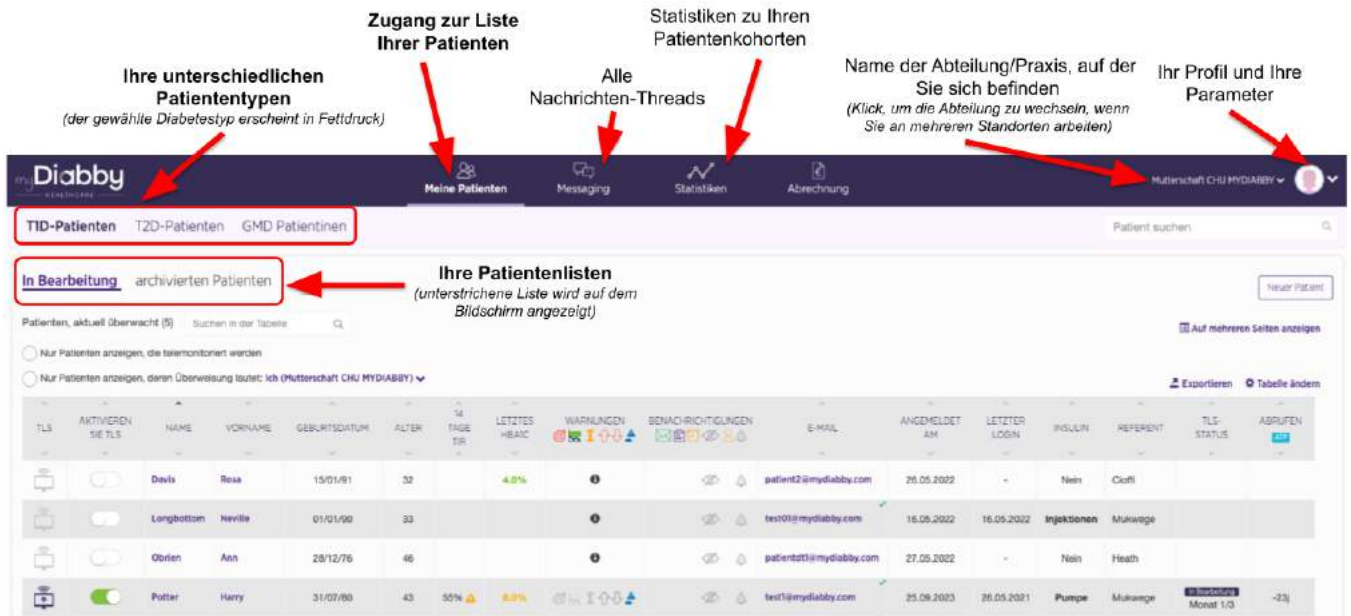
Zugang zur Liste Ihrer Patienten

Statistiken zu Ihren Patientenkohorten

Alle Nachrichten-Threads

Ihre unterschiedlichen Patiententypen
(der gewählte Diabetestyp erscheint in Fettdruck)

Name der Abteilung/Praxis, auf der Sie sich befinden
(Klick, um die Abteilung zu wechseln, wenn Sie an mehreren Standorten arbeiten)

Ihr Profil und Ihre Parameter

myDiabby HEALTHCARE

Meine Patienten Messaging Statistiken Abrechnung

Mutterschaft CHU MYDIABBY

T1D-Patienten T2D-Patienten GMD Patientinen

Patient suchen

In Bearbeitung archivierten Patienten

Ihre Patientenlisten
(unterstrichene Liste wird auf dem Bildschirm angezeigt)

Neuer Patient

Patienten, aktuell überwacht (5) Suchen in der Tabelle

Auf mehreren Seiten anzeigen

Nur Patienten anzeigen, die telemonitoriert werden

Nur Patienten anzeigen, deren Überweisung lautet: ich (Mutterschaft CHU MYDIABBY)

Exportieren Tabelle ändern

| TLS | AKTIVIEREN SIE TLS | NAME | VORNAME | GEBURTSDATUM | ALTER | 14 TAGE TIR | LETZTES HBA1C | WARNUNGEN | BENACHRICHTIGUNGEN | E-MAIL | ANGEMELDET AM | LETZTER LOGIN | INSULIN | REFERENT | TLS-STATUS | ABRUFEN ATP |
|---|---|---|---|---|---|---|---|---|---|---|---|---|---|---|---|---|
| | | Davis | Rosa | 15/01/91 | 32 | | 4.0% | | | patient2@mydiabby.com | 26.05.2022 | - | Nein | Cioffi | | |
| | | Longbottom | Neville | 01/01/90 | 33 | | | | | test01@mydiabby.com | 16.05.2022 | 16.05.2022 | Injektionen | Mukwege | | |
| | | Obrien | Ann | 28/12/76 | 46 | | | | | patientdt1@mydiabby.com | 27.05.2022 | - | Nein | Heath | | |
| | | Potter | Harry | 31/07/80 | 43 | 55% | 8.0% | | | test1@mydiabby.com | 25.09.2023 | 26.05.2021 | Pumpe | Mukwege | In Bearbeitung Monat 1/3 | -23j |